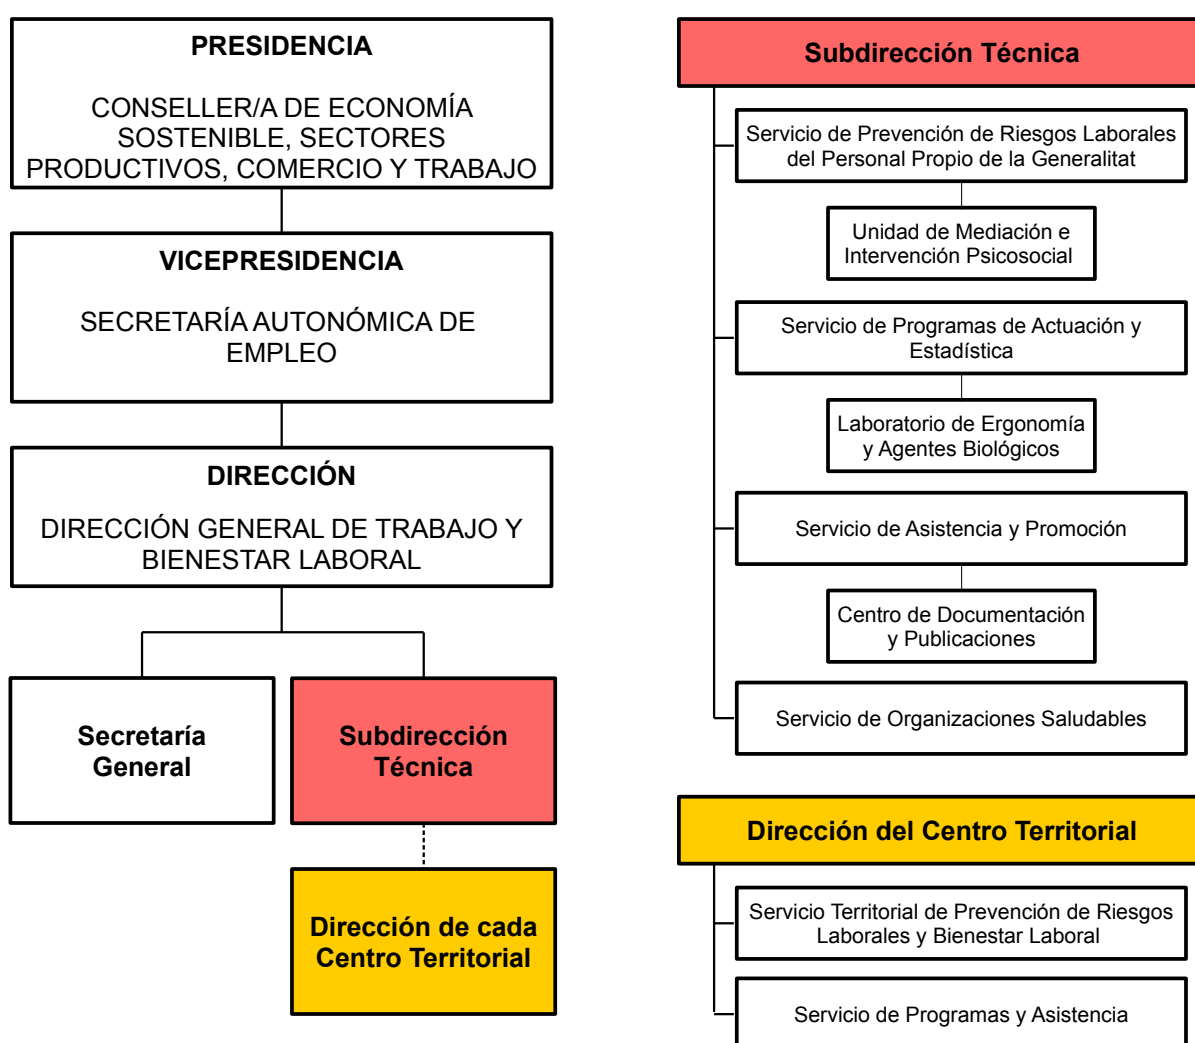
PRESIDENCIA

CONSELLER/A DE ECONOMÍA SOSTENIBLE, SECTORES PRODUCTIVOS, COMERCIO Y TRABAJO

VICEPRESIDENCIA

SECRETARÍA AUTONÓMICA DE EMPLEO

DIRECCIÓN

DIRECCIÓN GENERAL DE TRABAJO Y BIENESTAR LABORAL

Secretaría General

Subdirección Técnica

Dirección de cada Centro Territorial

Subdirección Técnica

Servicio de Prevención de Riesgos Laborales del Personal Propio de la Generalitat

Unidad de Mediación e Intervención Psicosocial

Servicio de Programas de Actuación y Estadística

Laboratorio de Ergonomía y Agentes Biológicos

Servicio de Asistencia y Promoción

Centro de Documentación y Publicaciones

Servicio de Organizaciones Saludables

Dirección del Centro Territorial

Servicio Territorial de Prevención de Riesgos Laborales y Bienestar Laboral

Servicio de Programas y Asistencia